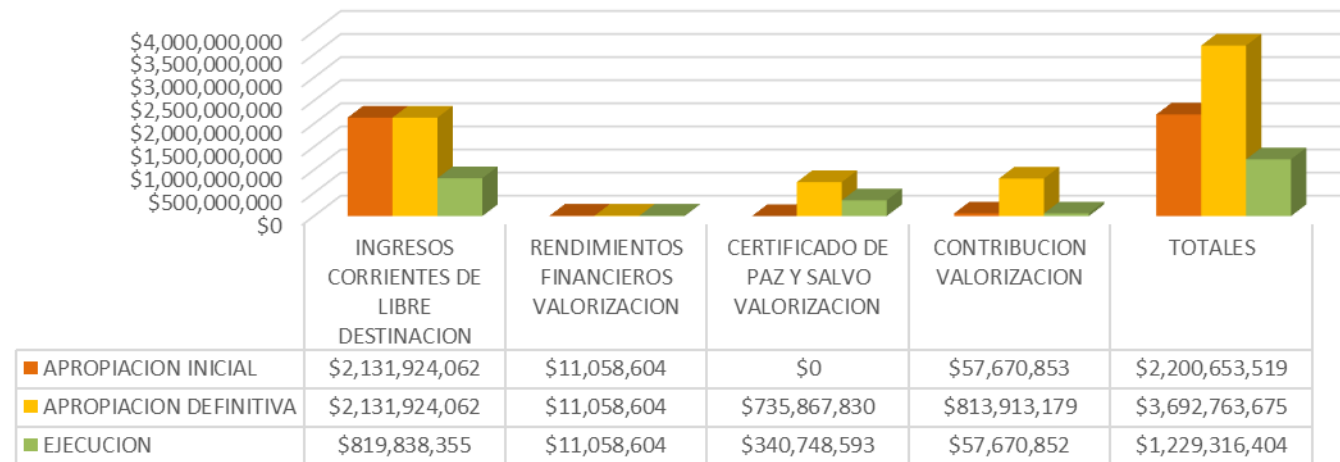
$4,000,000,000
$3,500,000,000
$3,000,000,000
$2,500,000,000
$2,000,000,000
$1,500,000,000
$1,000,000,000
$500,000,000
$0

| | INGRESOS CORRIENTES DE LIBRE DESTINACION | RENDIMIENTOS FINANCIEROS VALORIZACION | CERTIFICADO DE PAZ Y SALVO VALORIZACION | CONTRIBUCION VALORIZACION | TOTALES |
|---|---|---|---|---|---|
| APROPIACION INICIAL | $2,131,924,062 | $11,058,604 | $0 | $57,670,853 | $2,200,653,519 |
| APROPIACION DEFINITIVA | $2,131,924,062 | $11,058,604 | $735,867,830 | $813,913,179 | $3,692,763,675 |
| EJECUCION | $819,838,355 | $11,058,604 | $340,748,593 | $57,670,852 | $1,229,316,404 |